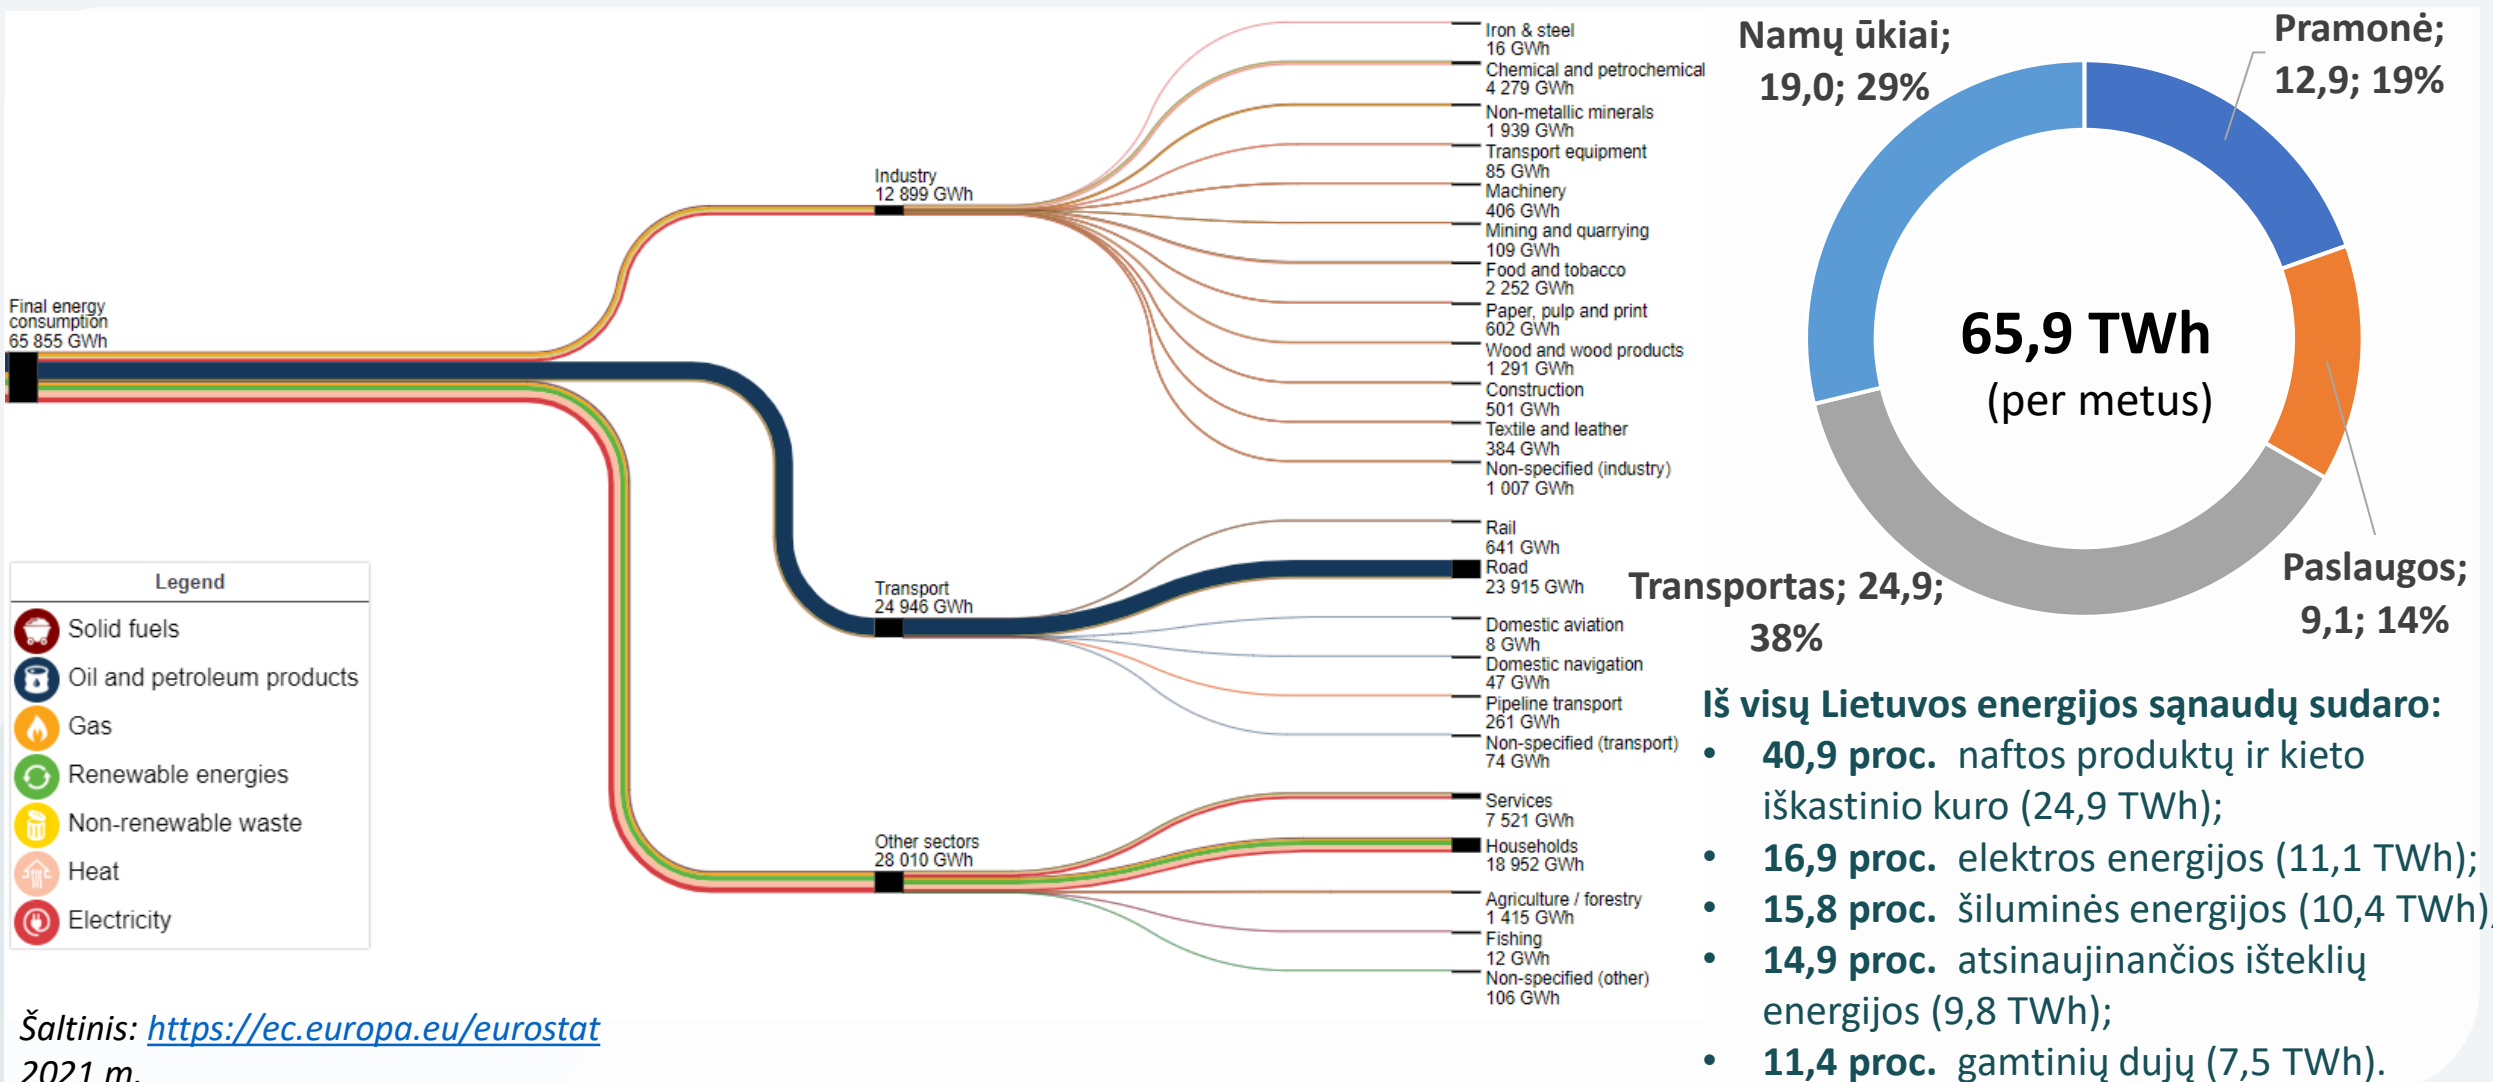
Final energy consumption
65 855 GWh

Industry
12 899 GWh

Transport
24 946 GWh

Other sectors
28 010 GWh

Iron & steel
16 GWh
Chemical and petrochemical
4 279 GWh
Non-metallic minerals
1 939 GWh
Transport equipment
85 GWh
Machinery
406 GWh
Mining and quarrying
109 GWh
Food and tobacco
2 252 GWh
Paper, pulp and print
602 GWh
Wood and wood products
1 291 GWh
Construction
501 GWh
Textile and leather
384 GWh
Non-specified (industry)
1 007 GWh
Rail
641 GWh
Road
23 915 GWh
Domestic aviation
8 GWh
Domestic navigation
47 GWh
Pipeline transport
261 GWh
Non-specified (transport)
74 GWh
Services
7 521 GWh
Households
18 952 GWh
Agriculture / forestry
1 415 GWh
Fishing
12 GWh
Non-specified (other)
106 GWh

Legend
Solid fuels
Oil and petroleum products
Gas
Renewable energies
Non-renewable waste
Heat
Electricity

Namų ūkiai; 19,0; 29%
Pramonė; 12,9; 19%
65,9 TWh
(per metus)
Transportas; 24,9; 38%
Paslaugos; 9,1; 14%

Iš visų Lietuvos energijos sąnaudų sudaro:
• 40,9 proc. naftos produktų ir kieto iškastinio kuro (24,9 TWh);
• 16,9 proc. elektros energijos (11,1 TWh);
• 15,8 proc. šiluminės energijos (10,4 TWh)
• 14,9 proc. atsinaujinančios išteklių energijos (9,8 TWh);
• 11,4 proc. gamtinių dujų (7,5 TWh).

Šaltinis: https://ec.europa.eu/eurostat
2021 m.